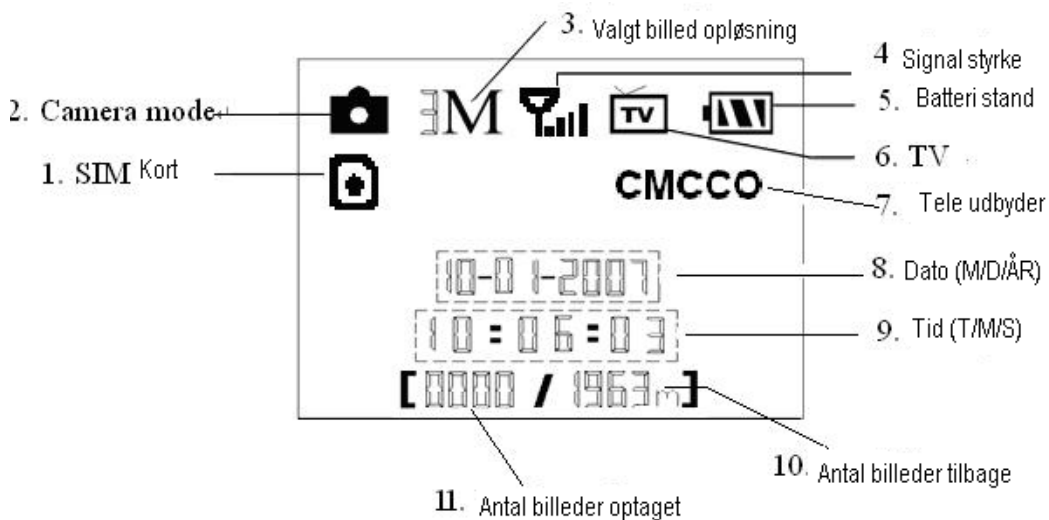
3. Valgt billed opløsning

4 Signal styrke

2. Camera mode

3M

TV

5. Batteri stand

6. TV

1. SIM Kort

CMCCO

7. Tele udbyder

10-01-2007

8. Dato (M/D/ÅR)

10:06:03

9. Tid (T/M/S)

[0000 / 1963m]

10. Antal billeder tilbage

11. Antal billeder optaget